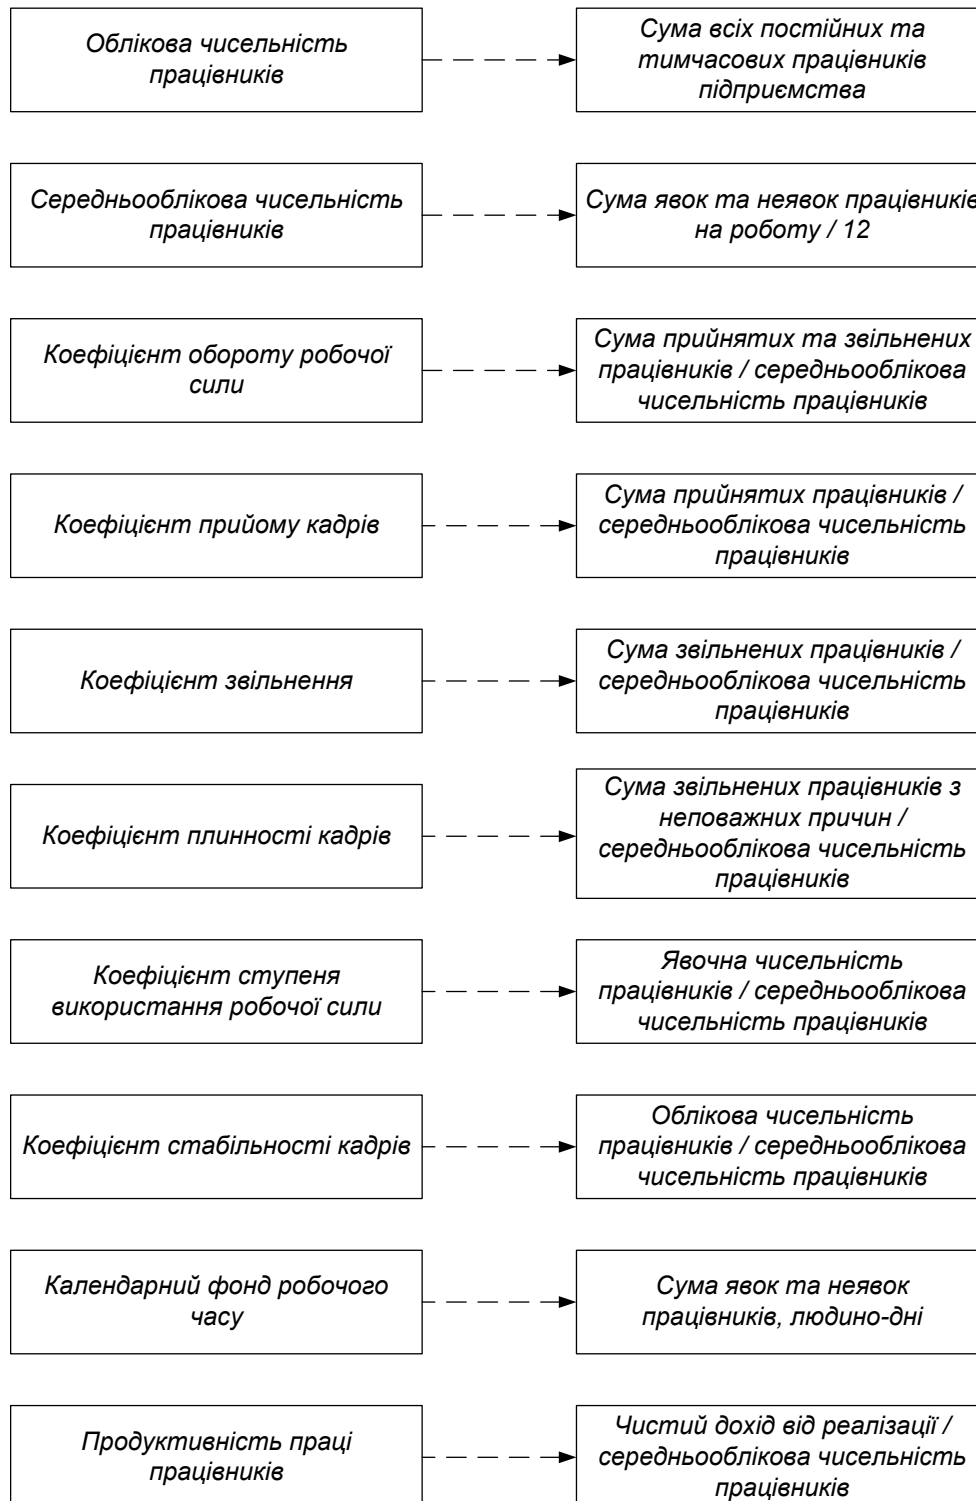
Облікова чисельність працівників

Сума всіх постійних та тимчасових працівників підприємства

Середньооблікова чисельність працівників

Сума явок та неявок працівникі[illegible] на роботу / 12

Коефіцієнт обороту робочої сили

Сума прийнятих та звільнених працівників / середньооблікова чисельність працівників

Коефіцієнт прийому кадрів

Сума прийнятих працівників / середньооблікова чисельність працівників

Коефіцієнт звільнення

Сума звільнених працівників / середньооблікова чисельність працівників

Коефіцієнт плинності кадрів

Сума звільнених працівників з неповажних причин / середньооблікова чисельність працівників

Коефіцієнт ступеня використання робочої сили

Явочна чисельність працівників / середньооблікова чисельність працівників

Коефіцієнт стабільності кадрів

Облікова чисельність працівників / середньооблікова чисельність працівників

Календарний фонд робочого часу

Сума явок та неявок працівників, людино-дні

Продуктивність праці працівників

Чистий дохід від реалізації / середньооблікова чисельність працівників